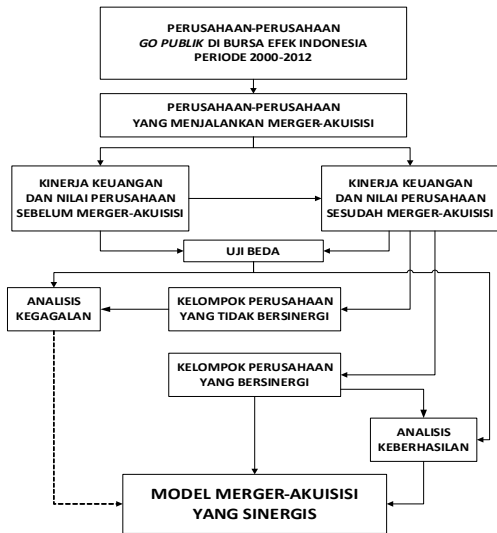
PERUSAHAAN-PERUSAHAAN
*GO PUBLIK* DI BURSA EFEK INDONESIA
PERIODE 2000-2012

PERUSAHAAN-PERUSAHAAN
YANG MENJALANKAN MERGER-AKUISISI

KINERJA KEUANGAN
DAN NILAI PERUSAHAAN
SEBELUM MERGER-AKUISISI

KINERJA KEUANGAN
DAN NILAI PERUSAHAAN
SESUDAH MERGER-AKUISISI

UJI BEDA

ANALISIS
KEGAGALAN

KELOMPOK PERUSAHAAN
YANG TIDAK BERSINERGI

KELOMPOK PERUSAHAAN
YANG BERSINERGI

ANALISIS
KEBERHASILAN

MODEL MERGER-AKUISISI
YANG SINERGIS